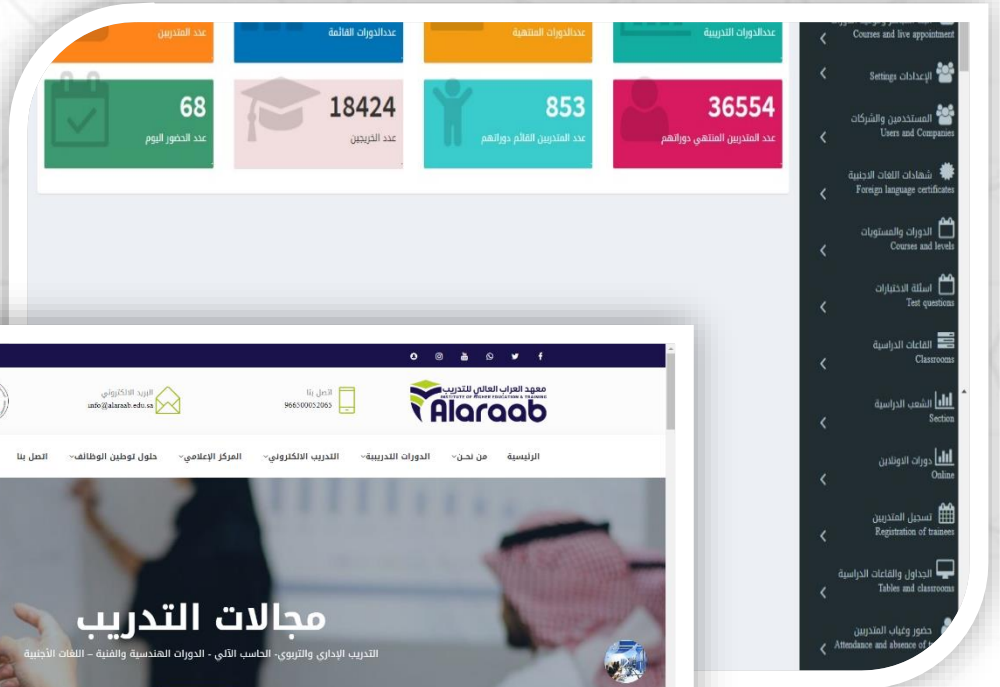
عدد المتدربين

عددالدورات القائمة

عددالدورات المنتهية

عددالدورات التدريبية

68
عدد الحضور اليوم

18424
عدد الخريجين

853
عدد المتدربين القائم دوراتهم

36554
عدد المتدربين المنتهي دوراتهم

Courses and live appointment

الإعدادات Settings

المستخدمين والشركات
Users and Companies

شهادات اللغات الاجنبية
Foreign language certificates

الدورات والمستويات
Courses and levels

اسئلة الاختبارات
Test questions

القاعات الدراسية
Classrooms

الشعب الدراسية
Section

دورات الاونلاين
Online

تسجيل المتدربين
Registration of trainees

الجداول والقاعات الدراسية
Tables and classrooms

حضور وغياب المتدربين
Attendance and absence of

البريد الالكتروني
info@alaraab.edu.sa

اتصل بنا
966500052065

معهد العراب العالي للتدريب
INSTITUTE OF HIGHER EDUCATION & TRAINING
Alaraab

الرئيسية من نحن الدورات التدريبية التدريب الالكتروني المركز الإعلامي حلول لوطين الوظائف اتصل بنا

مجالات التدريب
التدريب الإداري والتربوي- الحاسب الآلي - الدورات الهندسية والفنية – اللغات الأجنبية